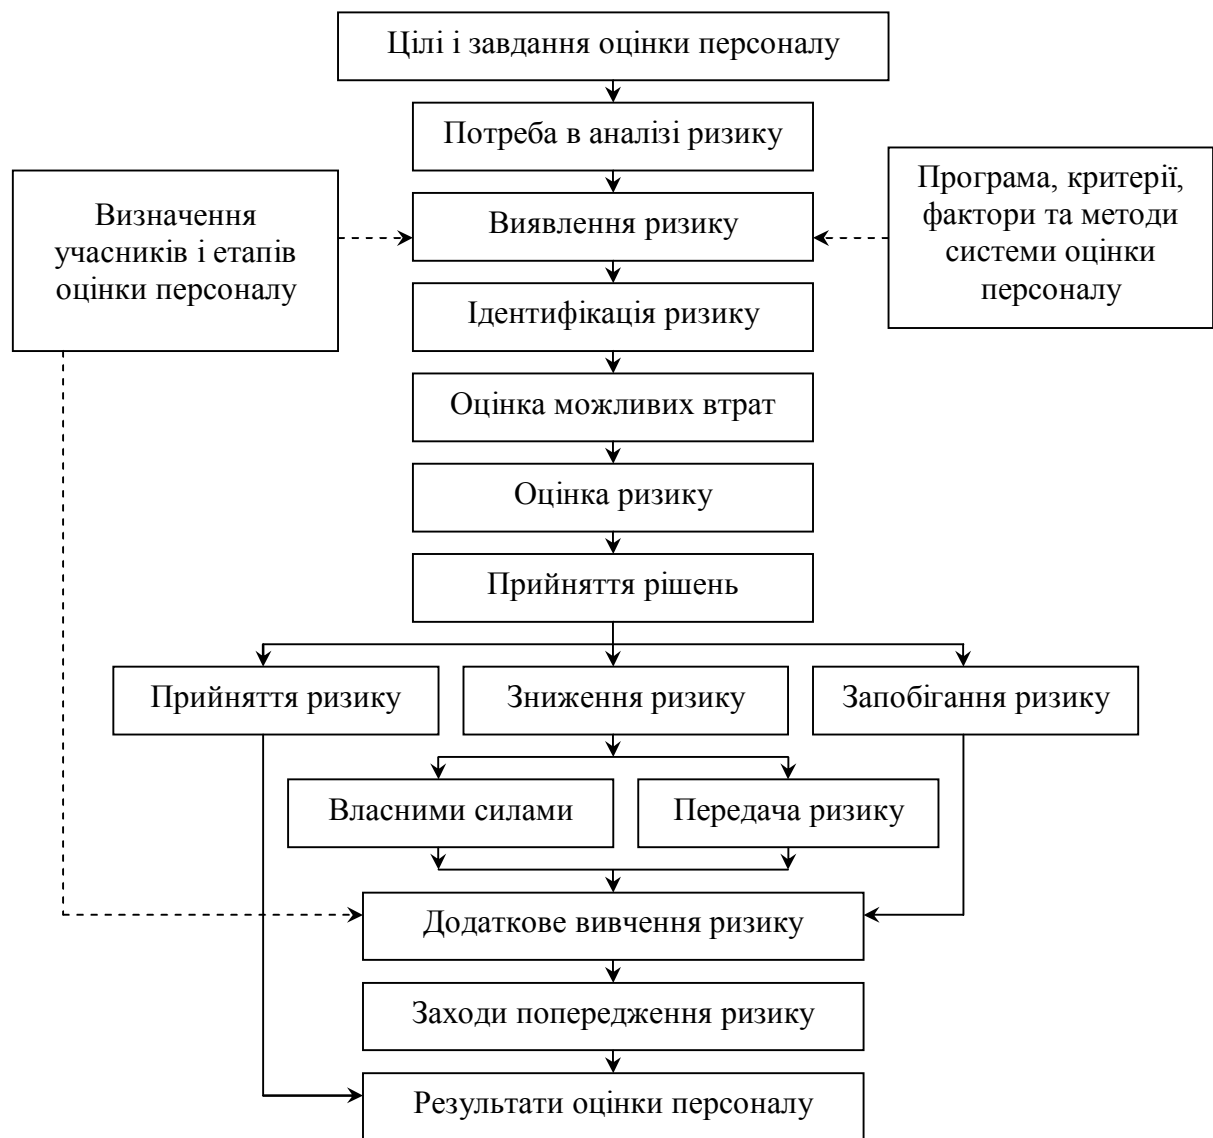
Цілі і завдання оцінки персоналу

Потреба в аналізі ризику

Визначення учасників і етапів оцінки персоналу

Виявлення ризику

Програма, критерії, фактори та методи системи оцінки персоналу

Ідентифікація ризику

Оцінка можливих втрат

Оцінка ризику

Прийняття рішень

Прийняття ризику

Зниження ризику

Запобігання ризику

Власними силами

Передача ризику

Додаткове вивчення ризику

Заходи попередження ризику

Результати оцінки персоналу